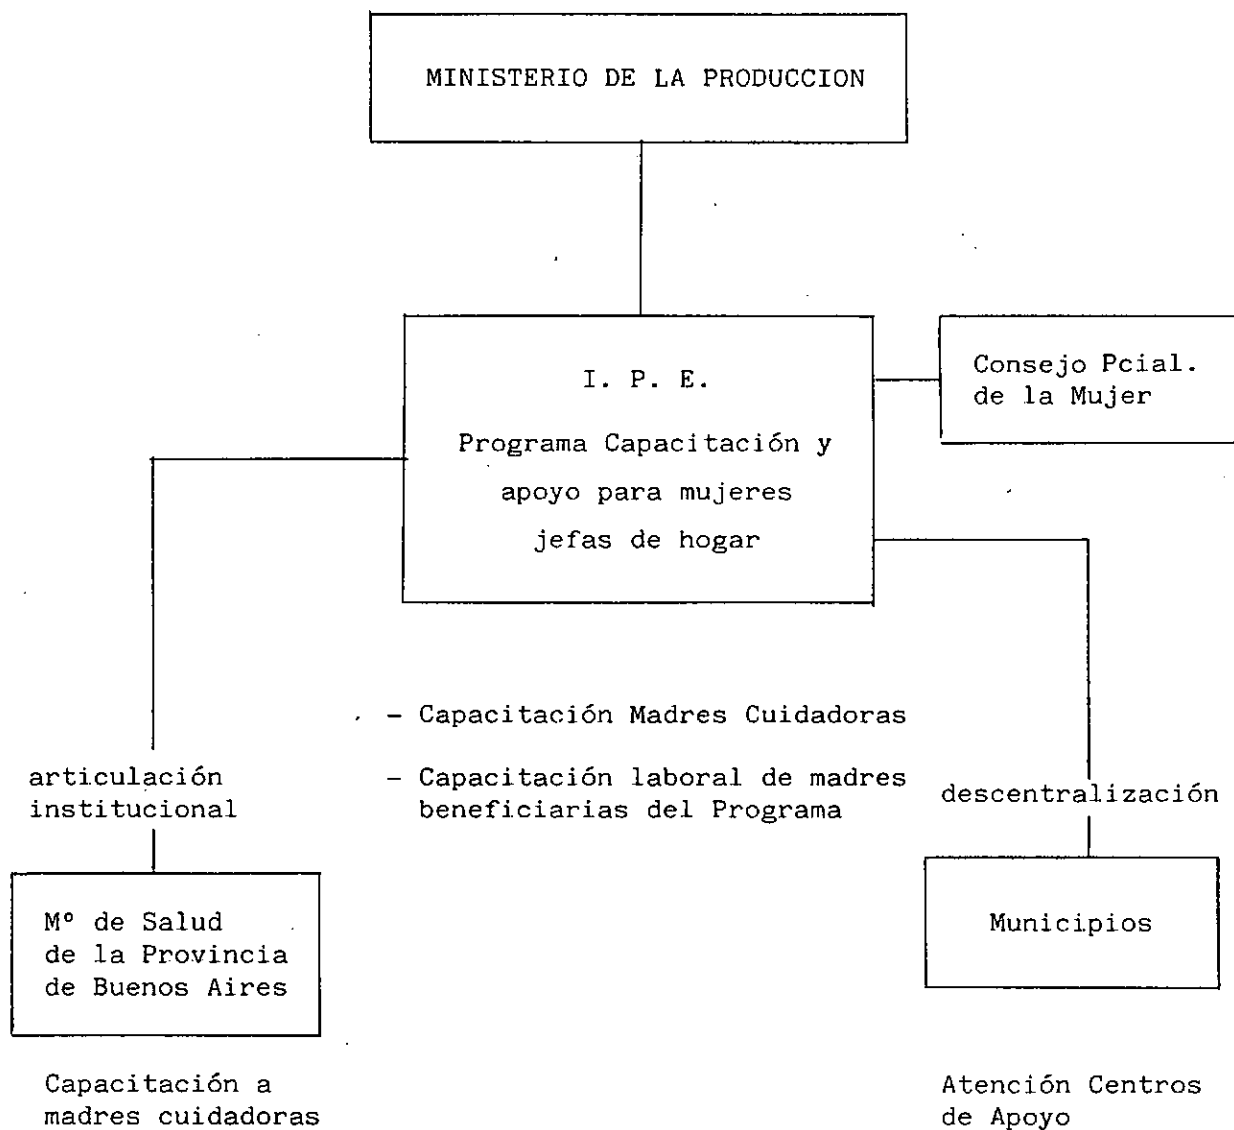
MINISTERIO DE LA PRODUCCION

I. P. E.

Programa Capacitación y apoyo para mujeres jefas de hogar

Consejo Pcial. de la Mujer

- Capacitación Madres Cuidadoras

- Capacitación laboral de madres beneficiarias del Programa

articulación institucional

Mº de Salud de la Provincia de Buenos Aires

Capacitación a madres cuidadoras

descentralización

Municipios

Atención Centros de Apoyo